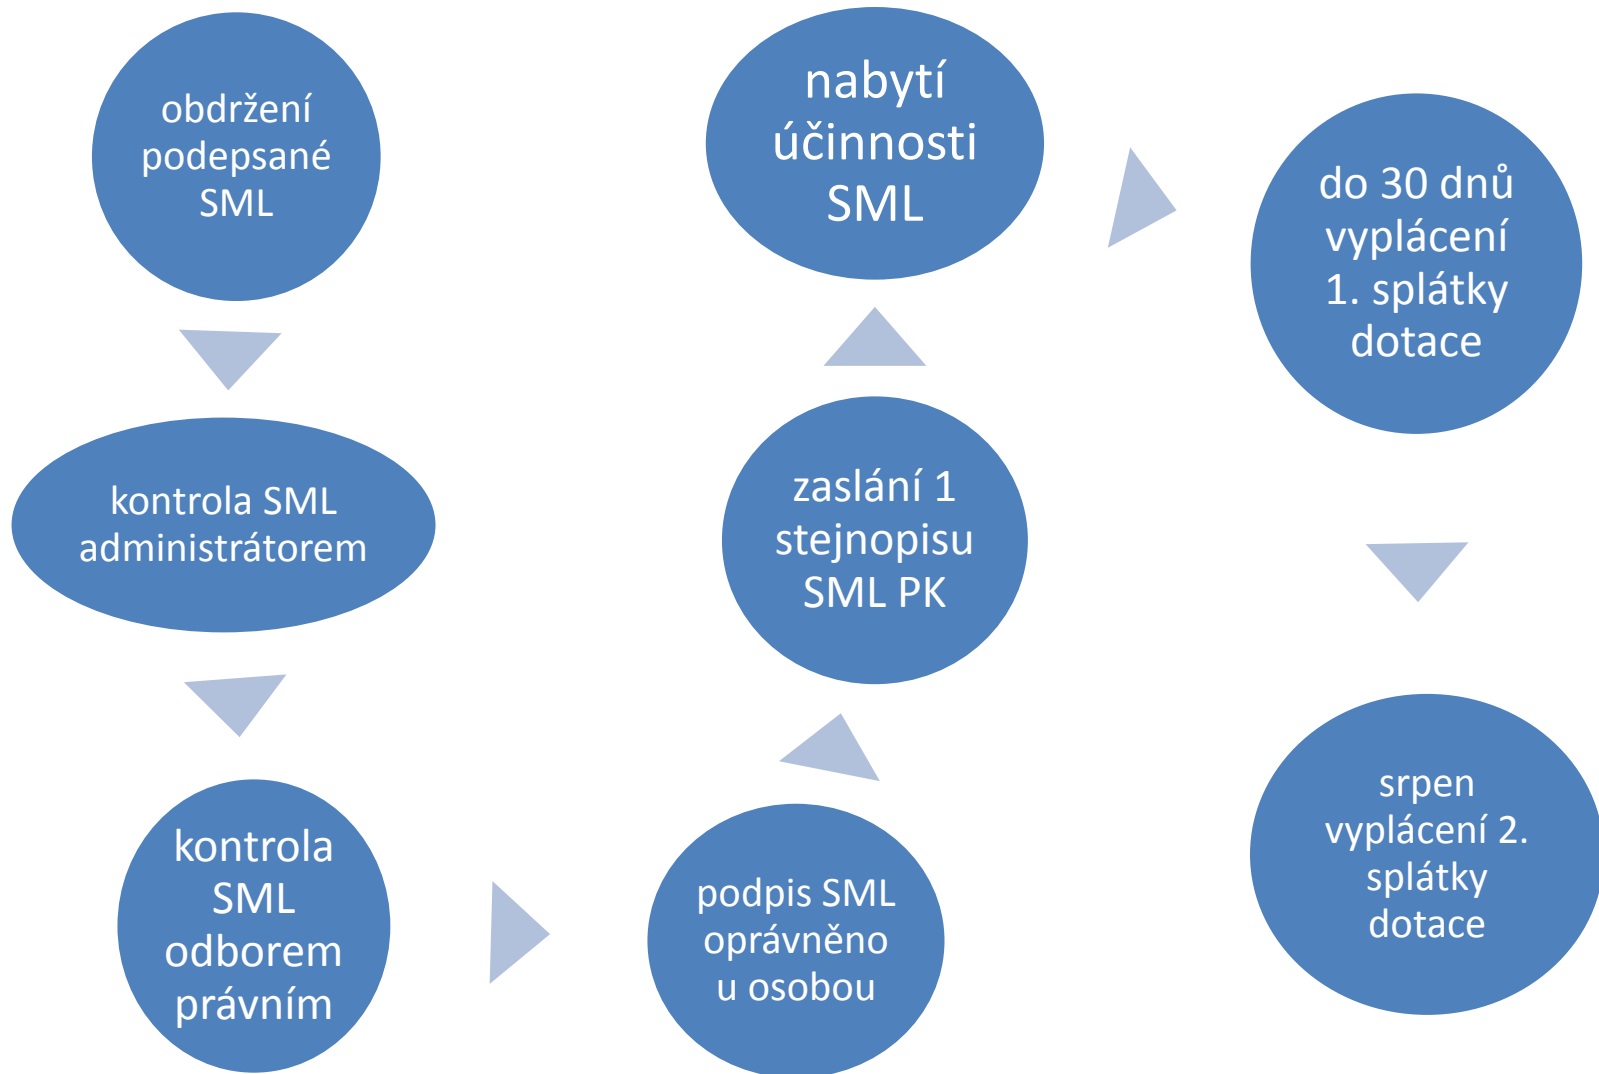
obdržení podepsané SML

kontrola SML administrátorem

kontrola SML odborem právním

podpis SML oprávněno u osobou

zaslání 1 stejnopisu SML PK

nabytí účinnosti SML

do 30 dnů vyplácení 1. splátky dotace

srpen vyplácení 2. splátky dotace